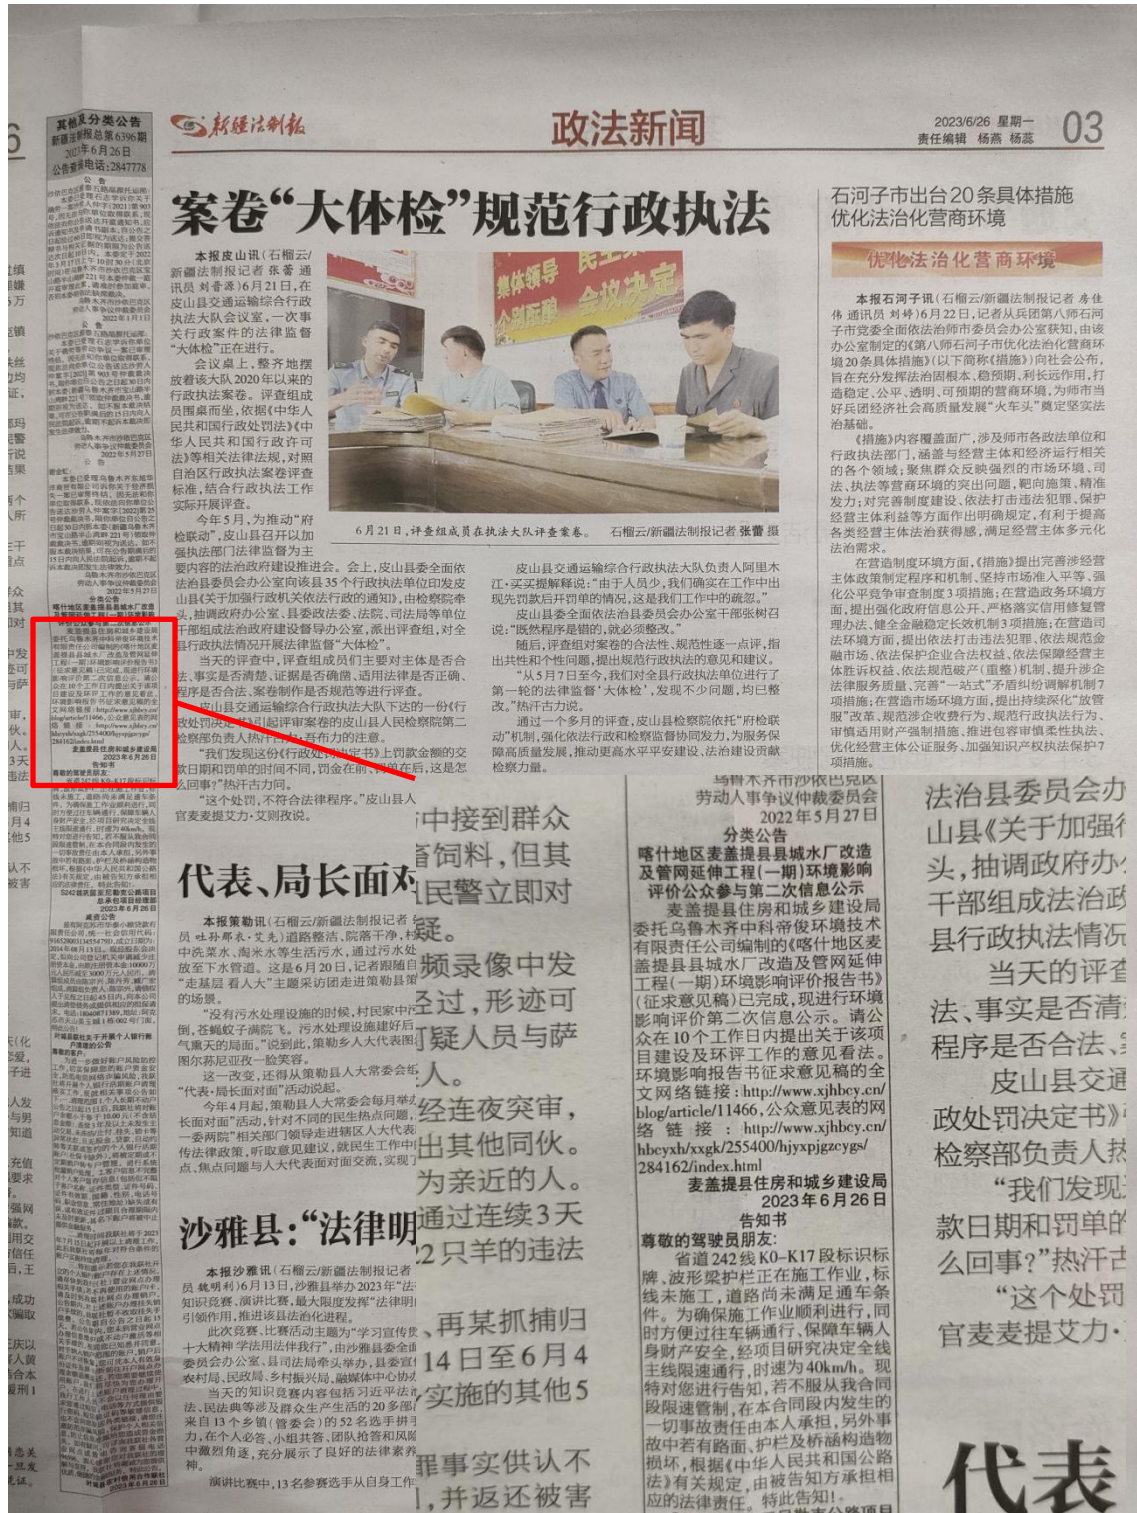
新疆法制报　政法新闻　2023/6/26 星期一　责任编辑 杨燕 杨蕊　03

其他及分类公告
新疆法制报总第6396期
2023年6月26日
公告咨询电话:2847778

案卷"大体检"规范行政执法

本报皮山讯（石榴云/新疆法制报记者 张蕾 通讯员 刘鲁源）6月21日，在皮山县交通运输综合行政执法大队会议室，一次事关行政案件的法律监督"大体检"正在进行。

会议桌上，整齐地摆放着该大队2020年以来的行政执法案卷。评查组成员围桌而坐，依据《中华人民共和国行政处罚法》《中华人民共和国行政许可法》等相关法律法规，对照自治区行政执法案卷评查标准，结合行政执法工作实际开展评查。

今年5月，为推动"府检联动"，皮山县召开以加强执法部门法律监督为主要内容的法治政府建设推进会。会上，皮山县委全面依法治县委员会办公室向该县35个行政执法单位印发皮山县《关于加强行政机关依法行政的通知》，由检察院牵头，抽调政府办公室、县委政法委、法院、司法局等单位干部组成法治政府建设督导办公室，派出评查组，对全县行政执法情况开展法律监督"大体检"。

当天的评查中，评查组成员们主要对主体是否合法、事实是否清楚、证据是否确凿、适用法律是否正确、程序是否合法、案卷制作是否规范等进行评查。

皮山县交通运输综合行政执法大队下达的一份《行政处罚决定书》引起评审案卷的皮山县人民检察院第二检察部负责人热孜古力的注意。

"我们发现这份《行政处罚决定书》上罚款金额的交款日期和罚单的时间不同，罚金在前，罚单在后，这是怎么回事？"热汗古力说。

"这个处罚，不符合法律程序。"皮山县人民检察院检察官麦麦提艾力·艾则孜说。

6月21日，评查组成员在执法大队评查案卷。　石榴云/新疆法制报记者 张蕾 摄

皮山县交通运输综合行政执法大队负责人阿里木江·买买提解释说："由于人员少，我们确实在工作中出现先罚款后开罚单的情况，这是我们工作中的疏忽。"

皮山县委全面依法治县委员会办公室干部张树召说："既然程序是错的，就必须整改。"

随后，评查组对案卷的合法性、规范性逐一点评，指出共性和个性问题，提出规范行政执法的意见和建议。

"从5月7日至今，我们对全县行政执法单位进行了第一轮的法律监督'大体检'，发现不少问题，均已整改。"热汗古力说。

通过一个多月的评查，皮山县检察院依托"府检联动"机制，强化依法行政和检察监督协同发力，为服务保障高质量发展，推动更高水平平安建设、法治建设贡献检察力量。

石河子市出台20条具体措施 优化法治化营商环境

优化法治化营商环境

本报石河子讯（石榴云/新疆法制报记者 房佳伟 通讯员 刘婷）6月22日，记者从兵团第八师石河子市党委全面依法治师市委员会办公室获知，由该办公室制定的《第八师石河子市优化法治化营商环境20条具体措施》（以下简称《措施》）向社会公布，旨在充分发挥法治固根本、稳预期、利长远作用，打造稳定、公平、透明、可预期的营商环境，为师市当好兵团经济社会高质量发展"火车头"奠定坚实法治基础。

《措施》内容覆盖面广，涉及师市各政法单位和行政执法部门，涵盖与经营主体和经济运行相关的各个领域；聚焦群众反映强烈的市场环境、司法、执法等营商环境的突出问题，靶向施策，精准发力；对完善制度建设、依法打击违法犯罪、保护经营主体利益等方面作出明确规定，有利于提高各类经营主体法治获得感，满足经营主体多元化法治需求。

在营造制度环境方面，《措施》提出完善涉经营主体政策制定程序和机制、坚持市场准入平等、强化公平竞争审查制度3项措施；在营造政务环境方面，提出强化政府信息公开、严格落实信用修复管理办法、健全金融稳定长效机制3项措施；在营造司法环境方面，提出依法打击违法犯罪、依法规范金融市场、依法保护企业合法权益、依法保障经营主体胜诉权益、依法规范破产（重整）机制、提升涉企法律服务质量、完善"一站式"矛盾纠纷调解机制7项措施；在营造市场环境方面，提出持续深化"放管服"改革、规范涉企收费行为、规范行政执法行为、审慎适用财产强制措施、推进包容审慎柔性执法、优化经营主体公证服务、加强知识产权法保护7项措施。

代表、局长面对

本报策勒讯（石榴云/新疆法制报记者 ... 员 吐孙那衣·艾克）道路整洁、院落干净，村... 中洗菜水、淘米水等生活污水，通过污水处... 放至下水管道。这是6月20日，记者跟随... "走基层 看人大"主题采访团走进策勒县... 的场景。

"没有污水处理设施的时候，村民家中... 倒，苍蝇蚊子满院飞。污水处理设施建好后... 气氟天的局面。"说到此，策勒乡人大代表... 图尔孙尼亚孜一脸笑容。

这一改变，还得从策勒县人大常委会... "代表·局长面对面"活动说起。

今年4月起，策勒县人大常委会每月举... 长面对面"活动，针对不同的民生热点问题... "一委两院"相关部门领导走进辖区人大代... 代表沟通政策，听取意见建议，就民生工作中... 点、焦点问题与人大代表面对面交流，实现...

沙雅县："法律明

本报沙雅讯（石榴云/新疆法制报记者 ... 员 魏明利）6月13日，沙雅县举办2023年"法... 知识竞赛、演讲比赛，最大限度发挥"法律明... 引领作用，推进该县法治化进程。

此次竞赛、比赛活动主题为"学习宣传... 十大精神 学法用法伴我行"，由沙雅县委... 委员会办公室、县司法局牵头举办，县委... 农村局、民政局、乡村振兴局、融媒体中心... 

当天的知识竞赛内容包括习近平法... 法、民法典等涉及群众生产生活的20多部... 来自13个乡镇（管委会）的52名选手... 力，在个人必答、小组共答、团队抢答和... 中激烈角逐，充分展示了良好的法律素... 神。

演讲比赛中，13名参赛选手从自身工作...

中接到群众
饲料，但其
民警立即对
疑。
频录像中发
过，形迹可
疑人员与萨
人。
经连夜突审，
出其他同伙。
为亲近的人。
通过连续3天
2只羊的违法
、再某抓捕归
14日至6月4
实施的其他5
罪事实供认不
，并返还被害

乌鲁木齐市沙依巴克区劳动人事争议仲裁委员会
2022年5月27日
分类公告
喀什地区麦盖提县县城水厂改造及管网延伸工程（一期）环境影响评价公众参与第二次信息公示
麦盖提县住房和城乡建设局委托乌鲁木齐中科帝俊环境技术有限责任公司编制的《喀什地区麦盖提县县城水厂改造及管网延伸工程（一期）环境影响评价报告书》（征求意见稿）已完成，现进行环境影响评价第二次信息公示。请公众在10个工作日内提出关于该项目建设及环评工作的意见看法。环境影响报告书征求意见稿的全文网络链接：http://www.xjhbcy.cn/blog/article/11466，公众意见表的网络链接：http://www.xjhbcy.cn/hbcyxh/xxgk/255400/hjyxpjgzcygs/284162/index.html
麦盖提县住房和城乡建设局
2023年6月26日
告知书
尊敬的驾驶员朋友：
省道242线K0-K17段标识标牌、波形梁护栏正在施工作业，标线未施工，道路尚未满足通车条件。为确保施工作业顺利进行，同时方便过往车辆通行，保障车辆人身财产安全，经项目研究决定全线主线限速通行，时速为40km/h。现特对您进行告知，若不服从我合同段限速管制，在本合同段内发生的一切事故责任由本人承担，另外事故中若有路面、护栏及桥涵构造物损坏，根据《中华人民共和国公路法》有关规定，由被告知方承担相应的法律责任。特此告知！

法治县委员会办
山县《关于加强
头，抽调政府办
干部组成法治政
县行政执法情况
当天的评查
法、事实是否清
程序是否合法、
皮山县交通
政处罚决定书》
检察部负责人热
"我们发现
款日期和罚单的
么回事？"热汗古
"这个处罚
官麦麦提艾力·

代表

6
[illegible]